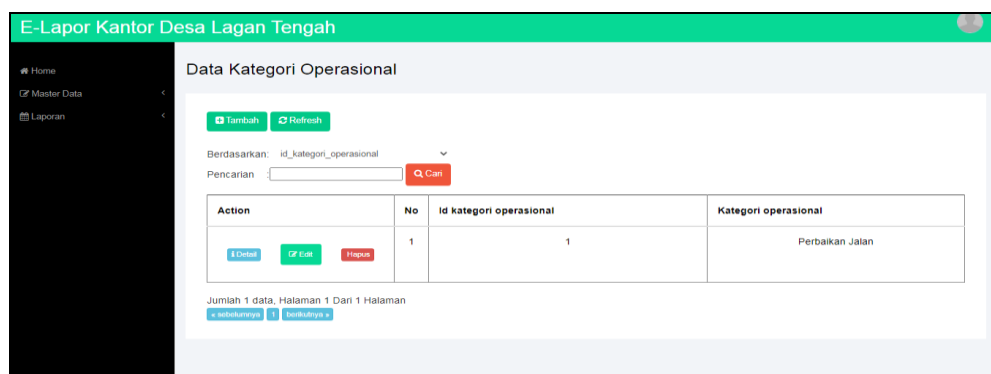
E-Lapor Kantor Desa Lagan Tengah

Home
Master Data
Laporan

Data Kategori Operasional

Tambah
Refresh

Berdasarkan: id_kategori_operasional

Pencarian :

Cari

| Action | No | Id kategori operasional | Kategori operasional |
|---|---|---|---|
| Detail Edit Hapus | 1 | 1 | Perbaikan Jalan |

Jumlah 1 data, Halaman 1 Dari 1 Halaman

« sebelumnya 1 berikutnya »